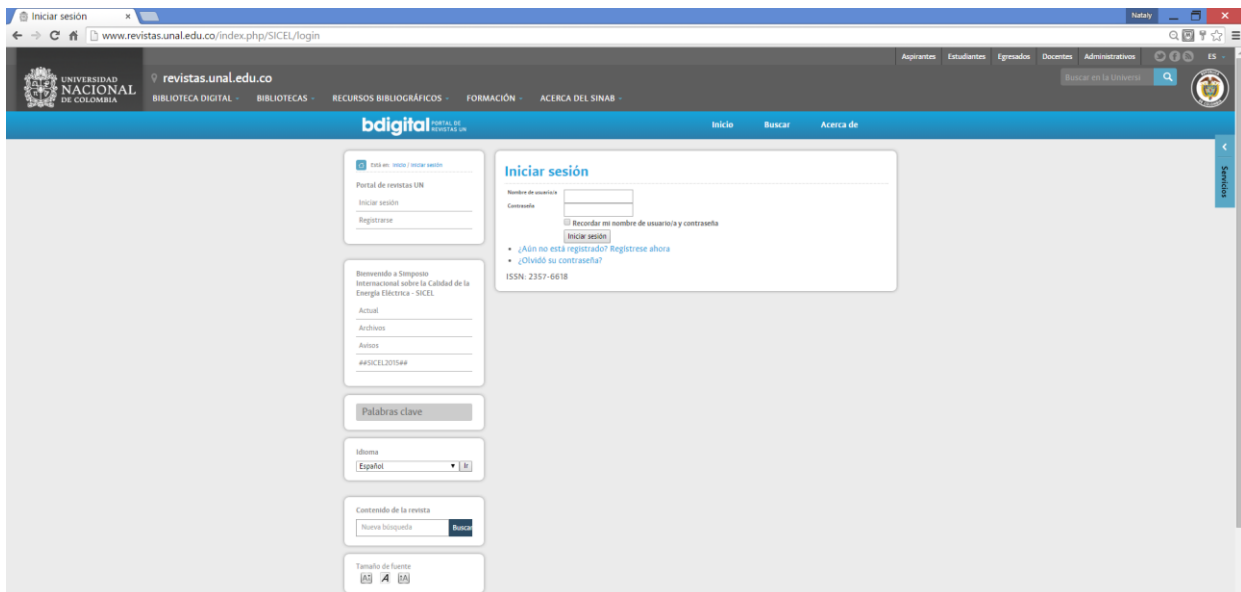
Iniciar sesión ×

Nataly

www.revistas.unal.edu.co/index.php/SICEL/login

Aspirantes Estudiantes Egresados Docentes Administrativos ES

UNIVERSIDAD NACIONAL DE COLOMBIA

revistas.unal.edu.co

BIBLIOTECA DIGITAL BIBLIOTECAS RECURSOS BIBLIOGRÁFICOS FORMACIÓN ACERCA DEL SINAB

Buscar en la Universi

bdigital PORTAL DE REVISTAS UN

Inicio Buscar Acerca de

Servicios

Está en: Inicio / Iniciar sesión

Portal de revistas UN

Iniciar sesión

Registrarse

Bienvenido a Simposio Internacional sobre la Calidad de la Energía Eléctrica - SICEL

Actual

Archivos

Avisos

##SICEL2015##

Palabras clave

Idioma

Español Ir

Contenido de la revista

Nueva búsqueda Buscar

Tamaño de fuente

Iniciar sesión

Nombre de usuario/a

Contraseña

Recordar mi nombre de usuario/a y contraseña

Iniciar sesión

• ¿Aún no está registrado? Regístrese ahora

• ¿Olvidó su contraseña?

ISSN: 2357-6618